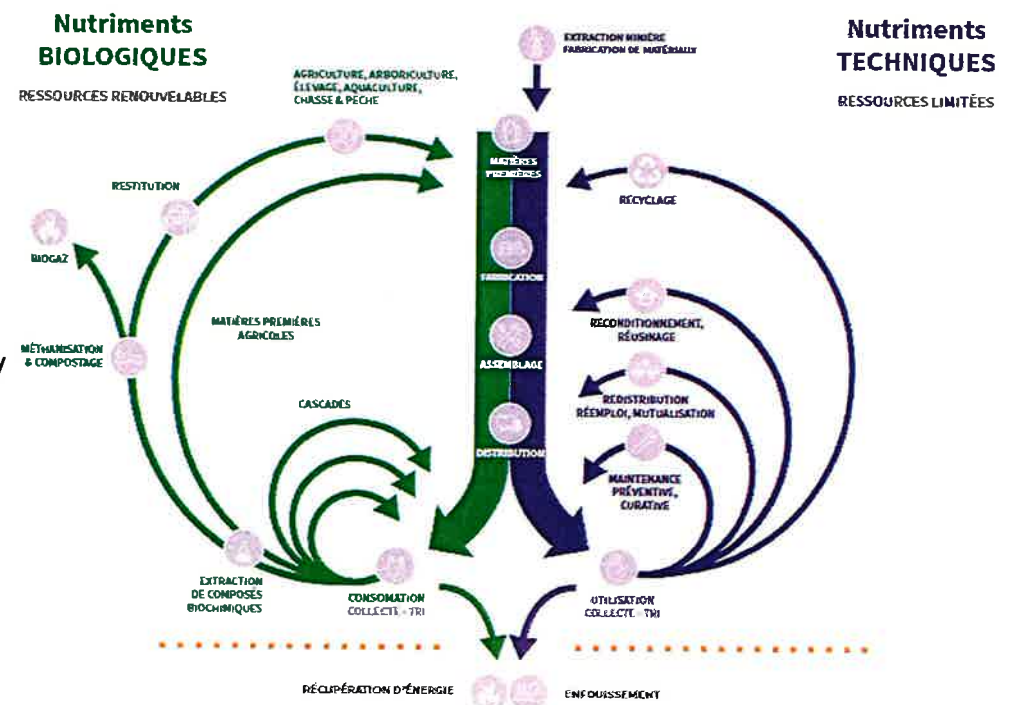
Nutriments
BIOLOGIQUES

RESSOURCES RENOUVELABLES

Nutriments
TECHNIQUES

RESSOURCES LIMITÉES

EXTRACTION MINIÈRE
FABRICATION DE MATÉRIAUX

AGRICULTURE, ARBORICULTURE, ÉLEVAGE, AQUACULTURE, CHASSE & PÊCHE

MATIÈRES PREMIÈRES

RESTITUTION

RECYCLAGE

BIOGAZ

FABRICATION

MATIÈRES PREMIÈRES AGRICOLES

RECONDITIONNEMENT, RÉUSINAGE

MÉTHANISATION & COMPOSTAGE

ASSEMBLAGE

REDISTRIBUTION
RÉEMPLOI, MUTUALISATION

CASCADES

DISTRIBUTION

MAINTENANCE PRÉVENTIVE, CURATIVE

EXTRACTION DE COMPOSÉS BIOCHIMIQUES

CONSOMATION
COLLECTE - TRI

UTILISATION
COLLECTE - TRI

RÉCUPÉRATION D'ÉNERGIE

ENFOUISSEMENT